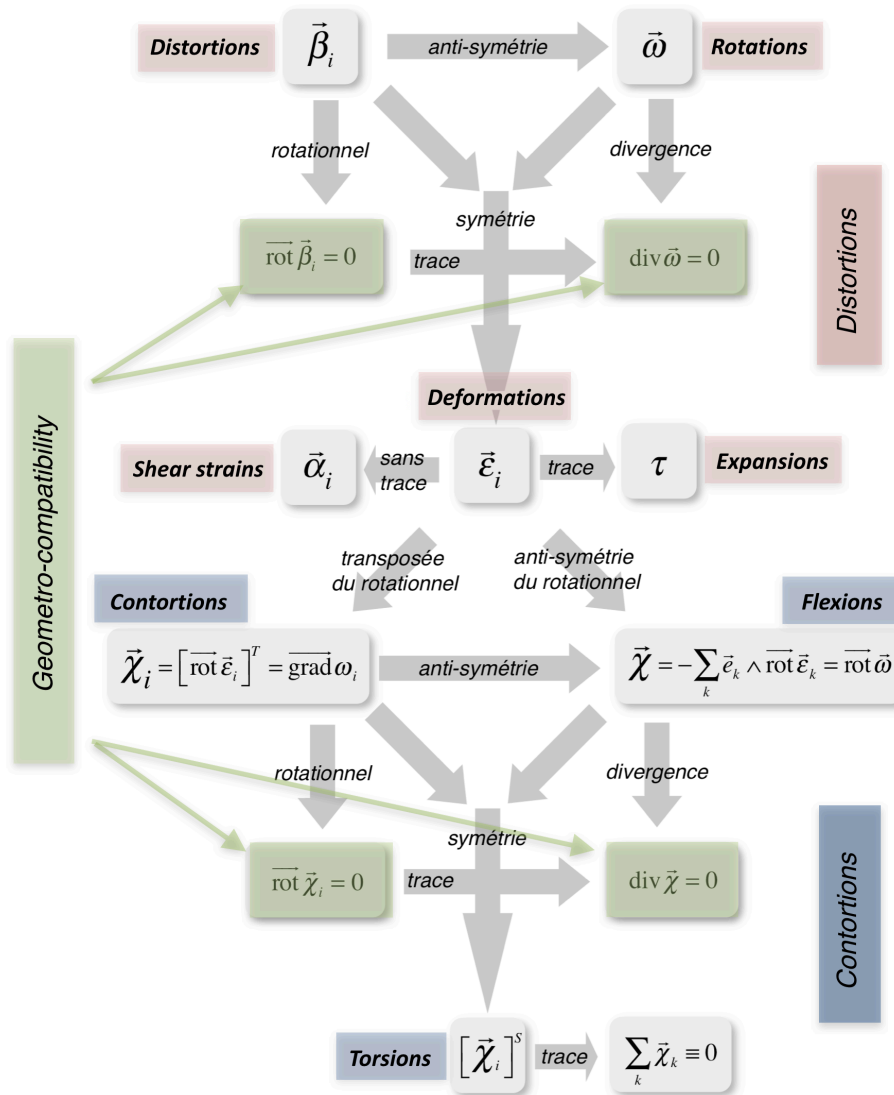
Distortions $\vec{\beta}_i$ anti-symétrie $\vec{\omega}$ Rotations

rotationnel

divergence

symétrie

$\overrightarrow{\mathrm{rot}}\,\vec{\beta}_i = 0$

trace

$\mathrm{div}\,\vec{\omega} = 0$

Distortions

Geometro-compatibility

Deformations

Shear strains $\vec{\alpha}_i$ sans trace $\vec{\varepsilon}_i$ trace $\tau$ Expansions

transposée du rotationnel

anti-symétrie du rotationnel

Contortions

Flexions

$\vec{\chi}_i = \left[\overrightarrow{\mathrm{rot}}\,\vec{\varepsilon}_i\right]^T = \overrightarrow{\mathrm{grad}}\,\omega_i$

anti-symétrie

$\vec{\chi} = -\sum_k \vec{e}_k \wedge \overrightarrow{\mathrm{rot}}\,\vec{\varepsilon}_k = \overrightarrow{\mathrm{rot}}\,\vec{\omega}$

rotationnel

divergence

symétrie

$\overrightarrow{\mathrm{rot}}\,\vec{\chi}_i = 0$

trace

$\mathrm{div}\,\vec{\chi} = 0$

Contortions

Torsions $\left[\vec{\chi}_i\right]^S$ trace $\sum_k \vec{\chi}_k \equiv 0$